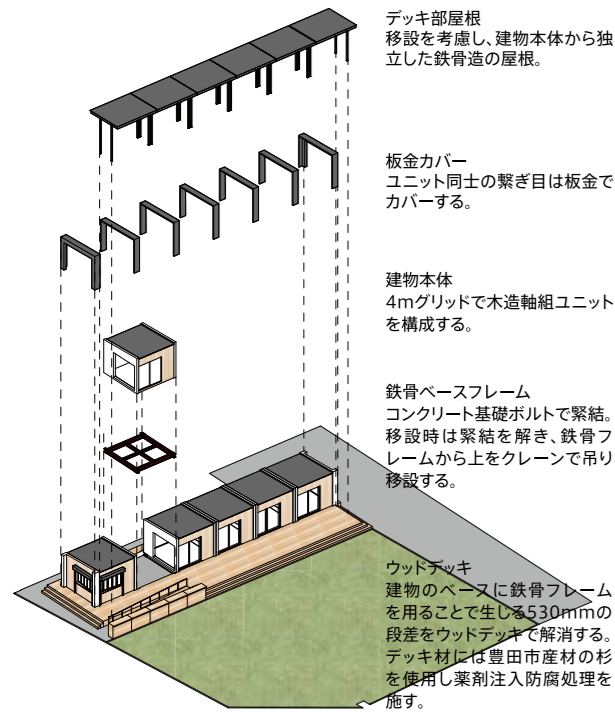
デッキ部屋根
移設を考慮し、建物本体から独立した鉄骨造の屋根。

板金カバー
ユニット同士の繋ぎ目は板金でカバーする。

建物本体
4mグリッドで木造軸組ユニットを構成する。

鉄骨ベースフレーム
コンクリート基礎ボルトで緊結。移設時は緊結を解き、鉄骨フレームから上をクレーンで吊り移設する。

ウッドデッキ
建物のベースに鉄骨フレームを用ることで生じる530mmの段差をウッドデッキで解消する。デッキ材には豊田市産材の杉を使用し薬剤注入防腐処理を施す。